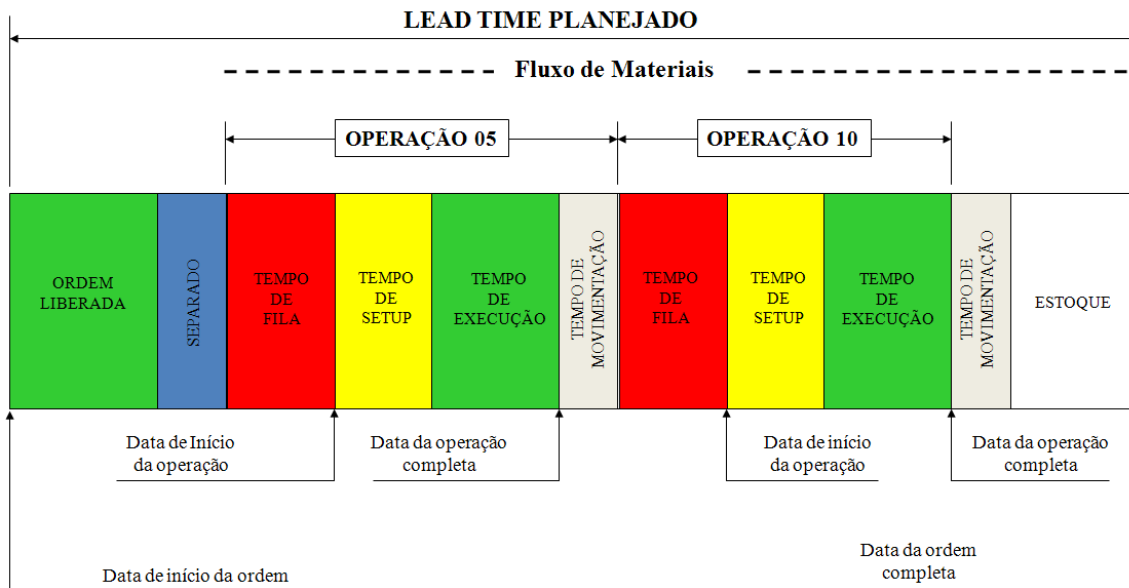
LEAD TIME PLANEJADO

Fluxo de Materiais

OPERAÇÃO 05

OPERAÇÃO 10

ORDEM LIBERADA

SEPARADO

TEMPO DE FILA

TEMPO DE SETUP

TEMPO DE EXECUÇÃO

TEMPO DE MOVIMENTAÇÃO

TEMPO DE FILA

TEMPO DE SETUP

TEMPO DE EXECUÇÃO

TEMPO DE MOVIMENTAÇÃO

ESTOQUE

Data de Início da operação

Data da operação completa

Data de início da operação

Data da operação completa

Data da ordem completa

Data de início da ordem